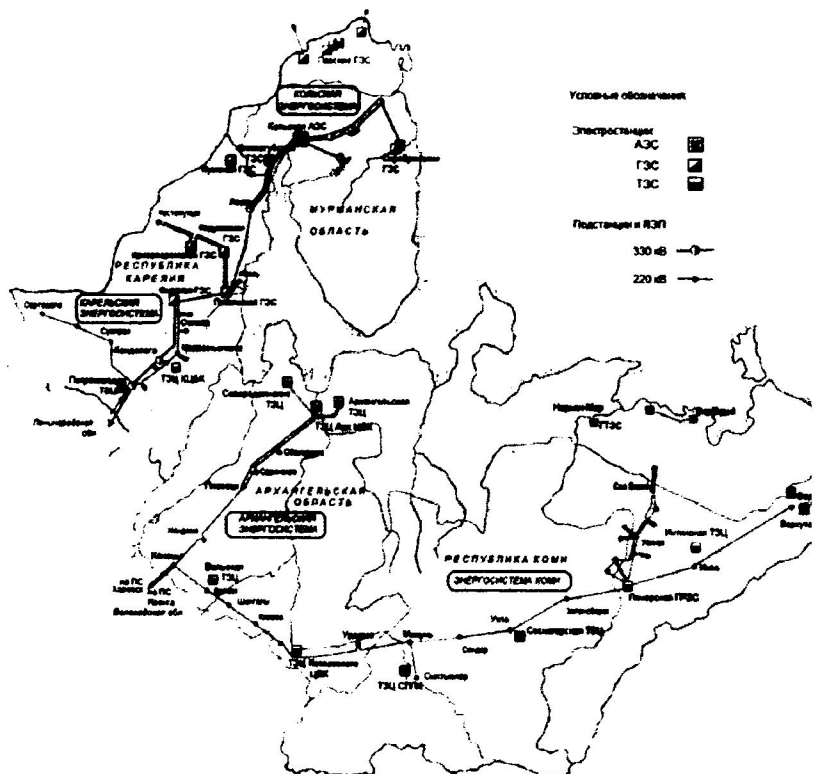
Условные обозначения

Электростанции
АЭС
ГЭС
ТЭС

Подстанции и ЛЭП
330 кВ
220 кВ

Пазские ГЭС
КОЛЬСКАЯ ЭНЕРГОСИСТЕМА
Кольская АЭС
ТЭС
ГЭС
МУРМАНСКАЯ ОБЛАСТЬ
РЕСПУБЛИКА КАРЕЛИЯ
ГЭС
ГЭС
КАРЕЛЬСКАЯ ЭНЕРГОСИСТЕМА
Сортавала
Суоярви
Кондопога
ТЭЦ КЦБК
Петрозаводск
Ленинградская обл
Северодвинская ТЭЦ
Архангельская ТЭЦ
ТЭЦ Арх ЦБК
Обозерская
Плесецк
АРХАНГЕЛЬСКАЯ ОБЛАСТЬ
АРХАНГЕЛЬСКАЯ ЭНЕРГОСИСТЕМА
Коноша
на ПС Харовск
на ПС Ярега
Вологодская обл
Вельск ТЭЦ
Шангалы
РЕСПУБЛИКА КОМИ
ЭНЕРГОСИСТЕМА КОМИ
Нарьян-Мар
Печорская ГРЭС
Интинская ТЭЦ
Воркута
Сосногорская ТЭЦ
Ухта
Микунь
Сыктывкар
ТЭЦ СЛПК
Урдома
ТЭЦ Котласского ЦБК
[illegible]